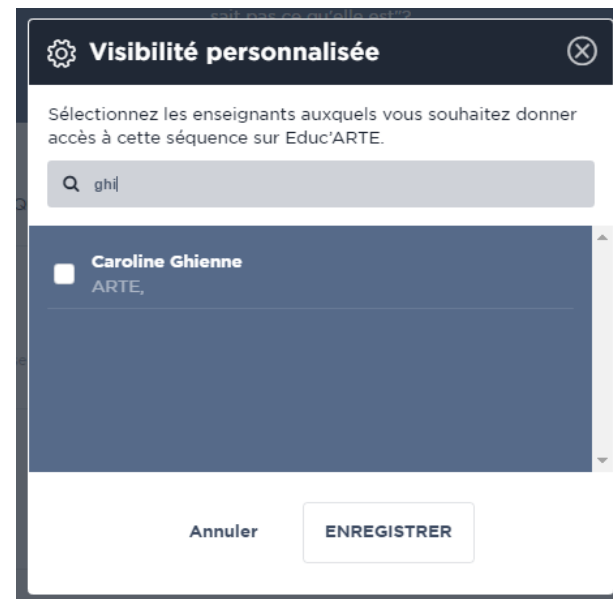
sait pas ce qu'elle est"?

Visibilité personnalisée

Sélectionnez les enseignants auxquels vous souhaitez donner accès à cette séquence sur Educ'ARTE.

ghi

Caroline Ghienne
ARTE,

Annuler

ENREGISTRER